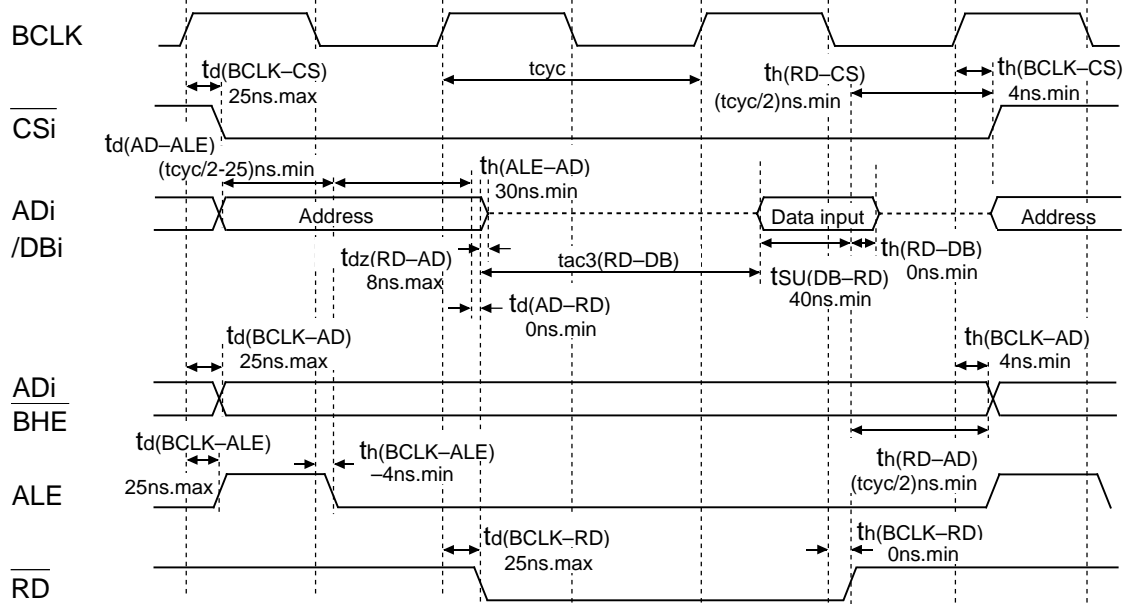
BCLK

$t_{d(BCLK-CS)}$
25ns.max

tcyc

$t_{h(RD-CS)}$
(tcyc/2)ns.min

$t_{h(BCLK-CS)}$
4ns.min

$\overline{CSi}$

$t_{d(AD-ALE)}$
(tcyc/2-25)ns.min

$t_{h(ALE-AD)}$
30ns.min

ADi
/DBi

Address

Data input

Address

$t_{dz(RD-AD)}$
8ns.max

tac3(RD–DB)

$t_{h(RD-DB)}$
0ns.min

$t_{SU(DB-RD)}$
40ns.min

$t_{d(AD-RD)}$
0ns.min

$t_{d(BCLK-AD)}$
25ns.max

$t_{h(BCLK-AD)}$
4ns.min

ADi
$\overline{BHE}$

$t_{d(BCLK-ALE)}$
25ns.max

$t_{h(BCLK-ALE)}$
–4ns.min

$t_{h(RD-AD)}$
(tcyc/2)ns.min

ALE

$t_{d(BCLK-RD)}$
25ns.max

$t_{h(BCLK-RD)}$
0ns.min

$\overline{RD}$